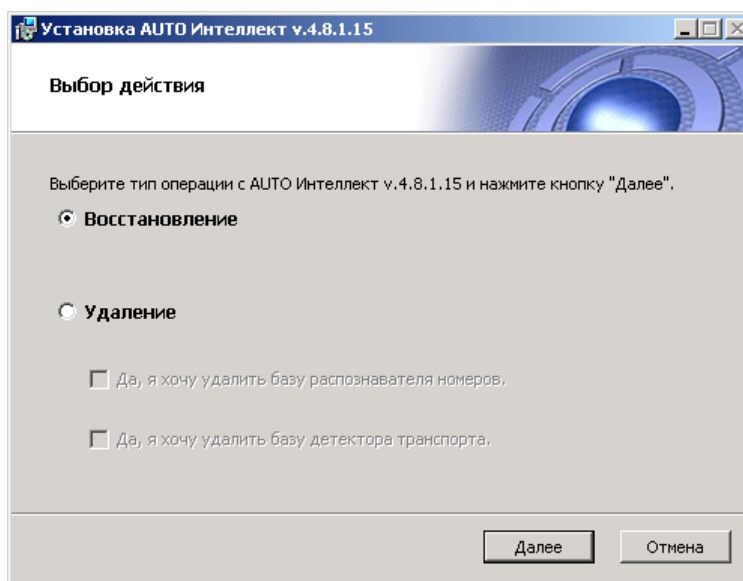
Установка AUTO Интеллект v.4.8.1.15

Выбор действия

Выберите тип операции с AUTO Интеллект v.4.8.1.15 и нажмите кнопку "Далее".

Восстановление

Удаление

Да, я хочу удалить базу распознавателя номеров.

Да, я хочу удалить базу детектора транспорта.

Далее

Отмена